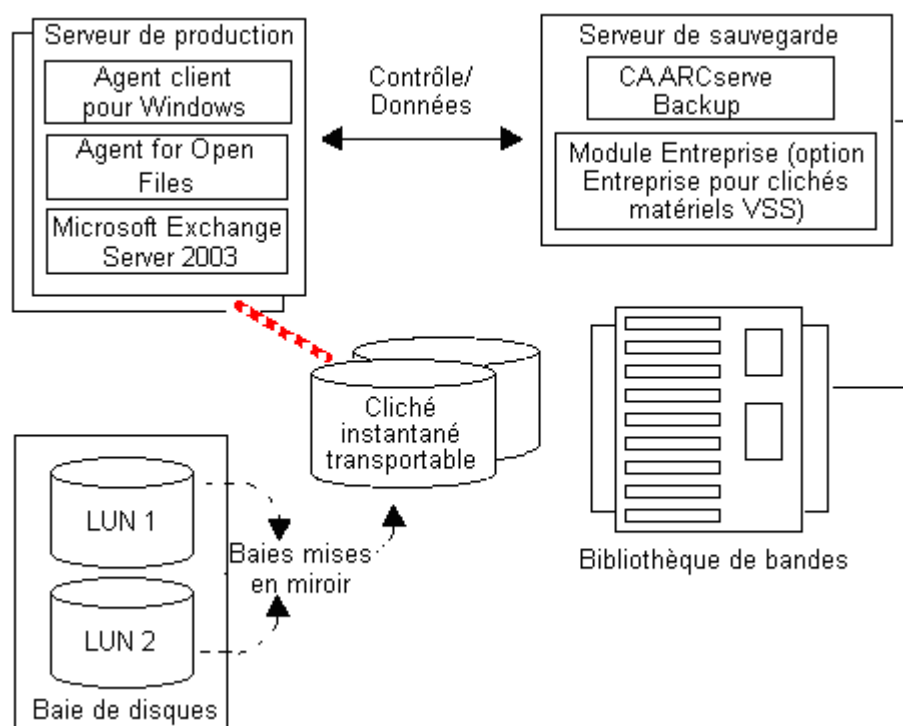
Serveur de production

Agent client pour Windows

Agent for Open Files

Microsoft Exchange Server 2003

Contrôle/ Données

Serveur de sauvegarde

CA ARCserve Backup

Module Entreprise (option Entreprise pour clichés matériels VSS)

Cliché instantané transportable

LUN 1

LUN 2

Baies mises en miroir

Baie de disques

Bibliothèque de bandes